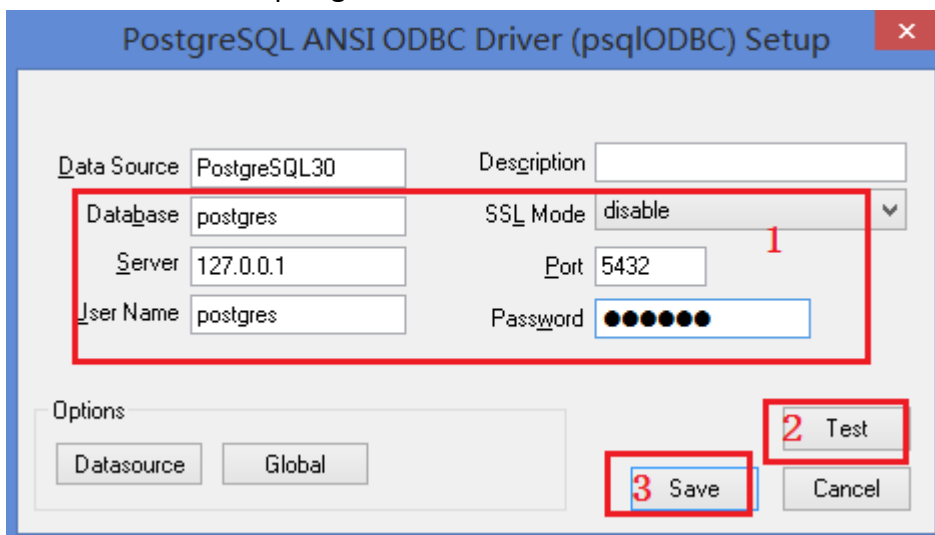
PostgreSQL ANSI ODBC Driver (psqlODBC) Setup

Data Source PostgreSQL30

Description

Database postgres

SSL Mode disable

Server 127.0.0.1

Port 5432

User Name postgres

Password ●●●●●●

1

Options

Datasource

Global

2 Test

3 Save

Cancel